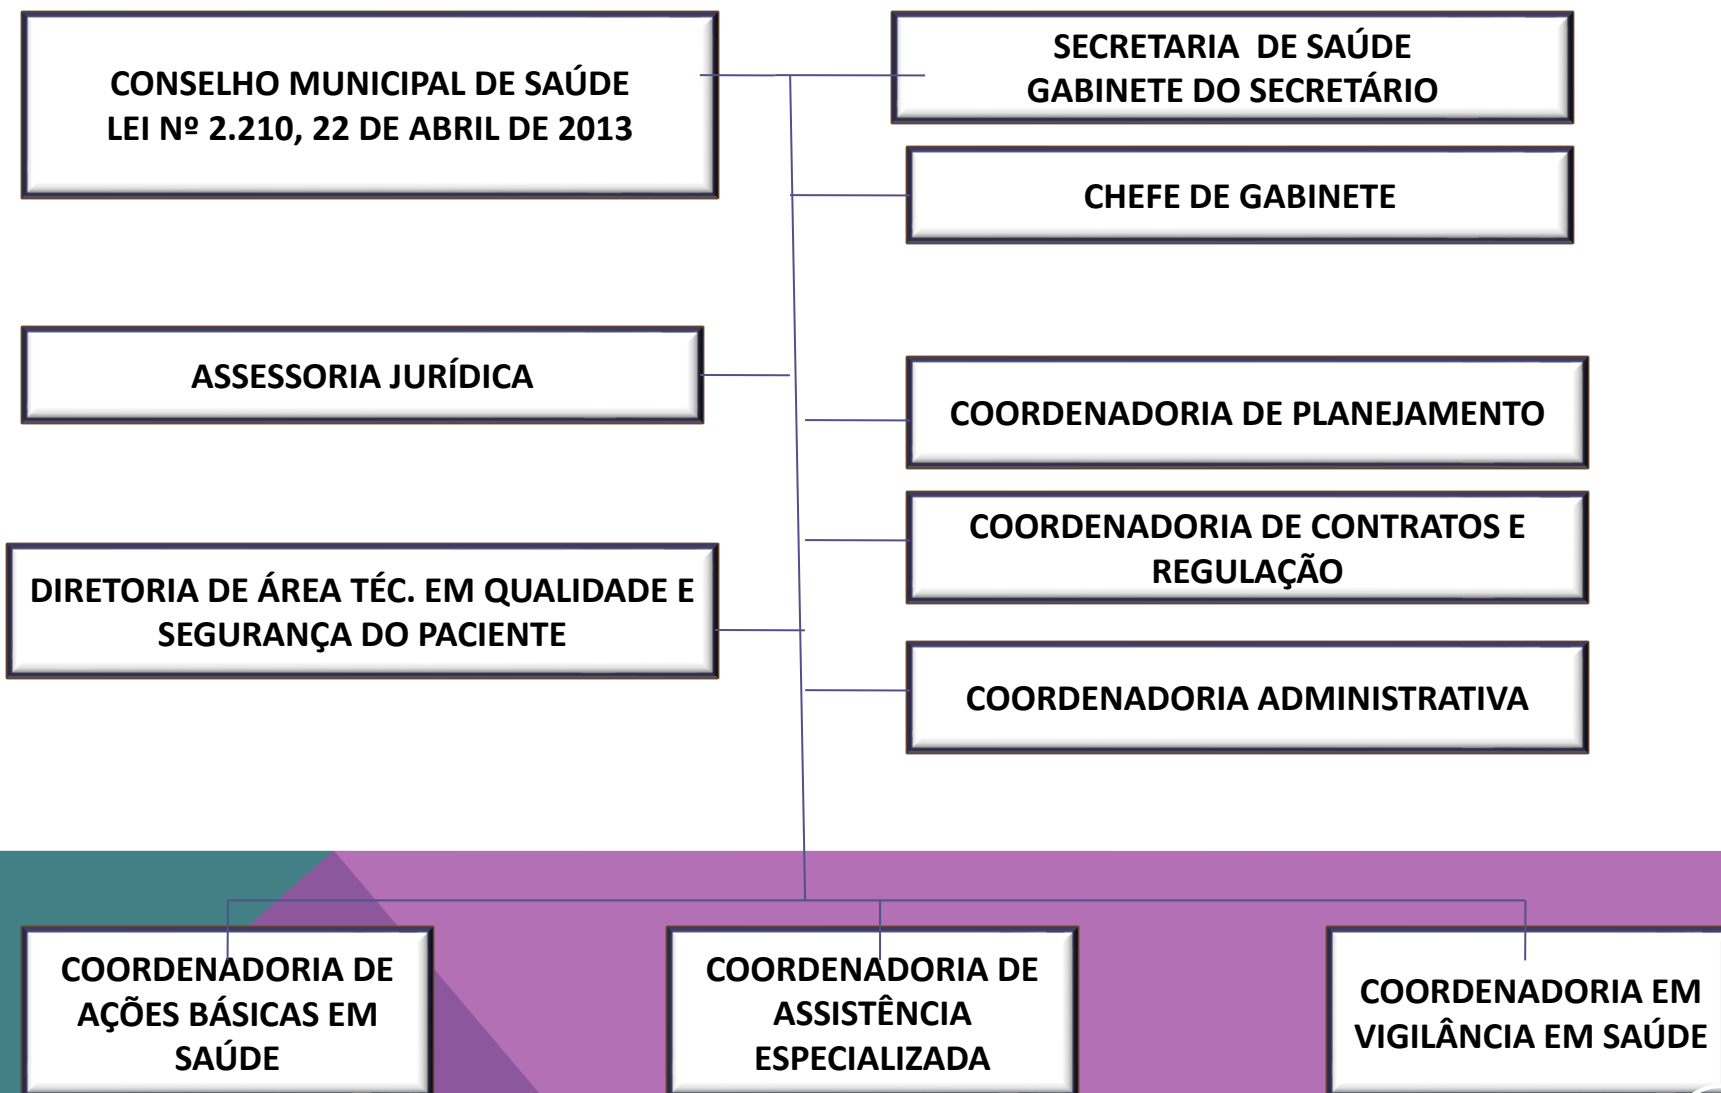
CONSELHO MUNICIPAL DE SAÚDE
LEI Nº 2.210, 22 DE ABRIL DE 2013

SECRETARIA DE SAÚDE
GABINETE DO SECRETÁRIO

CHEFE DE GABINETE

ASSESSORIA JURÍDICA

COORDENADORIA DE PLANEJAMENTO

COORDENADORIA DE CONTRATOS E REGULAÇÃO

DIRETORIA DE ÁREA TÉC. EM QUALIDADE E SEGURANÇA DO PACIENTE

COORDENADORIA ADMINISTRATIVA

COORDENADORIA DE AÇÕES BÁSICAS EM SAÚDE

COORDENADORIA DE ASSISTÊNCIA ESPECIALIZADA

COORDENADORIA EM VIGILÂNCIA EM SAÚDE